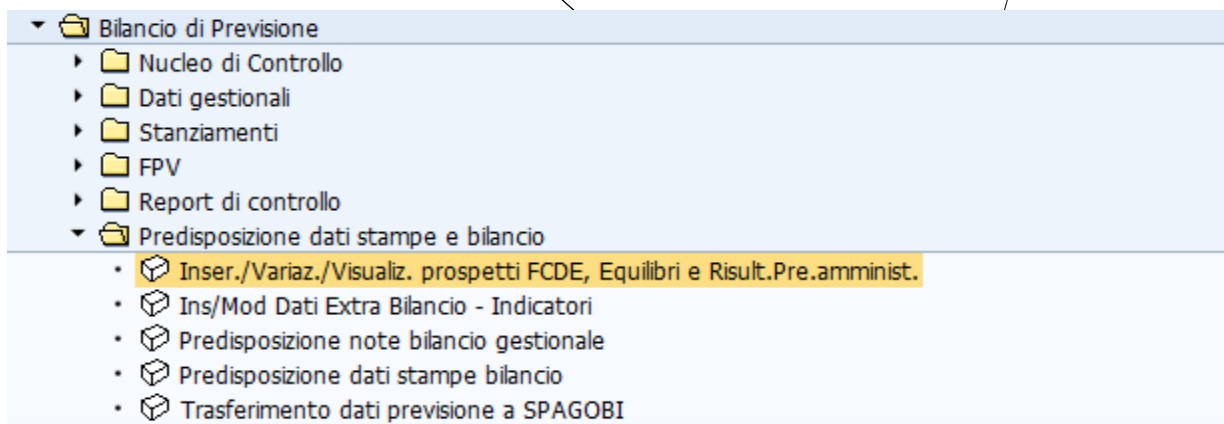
Bilancio di Previsione
Nucleo di Controllo
Dati gestionali
Stanziamenti
FPV
Report di controllo
Predisposizione dati stampe e bilancio
Inser./Variaz./Visualiz. prospetti FCDE, Equilibri e Risult.Pre.amminist.
Ins/Mod Dati Extra Bilancio - Indicatori
Predisposizione note bilancio gestionale
Predisposizione dati stampe bilancio
Trasferimento dati previsione a SPAGOBI